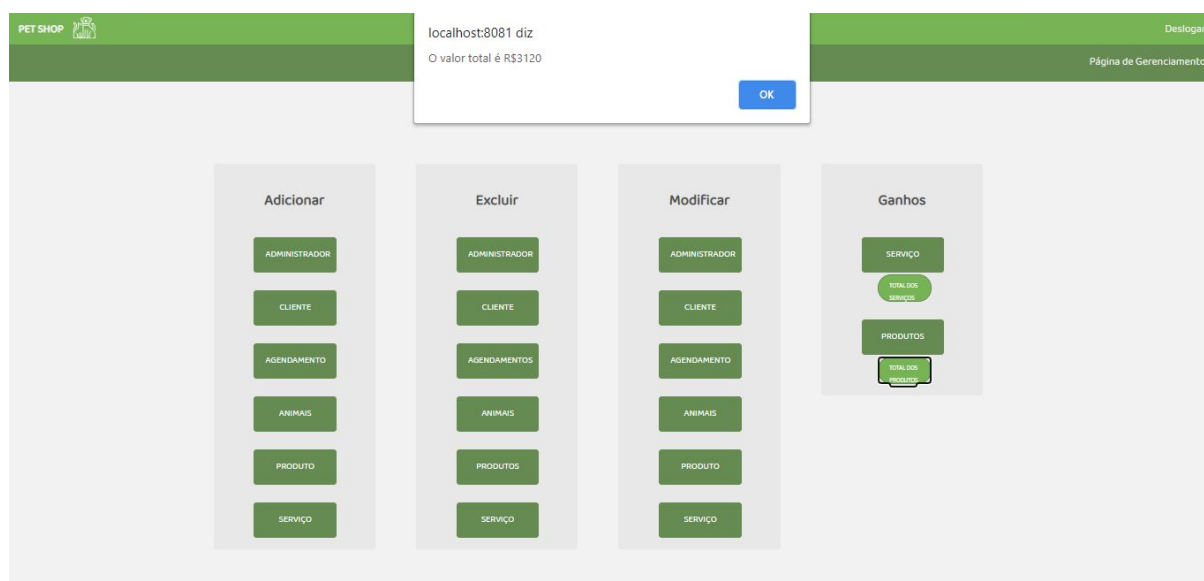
PET SHOP

localhost:8081 diz

O valor total é R$3120

OK

Deslogar

Página de Gerenciamento

Adicionar

ADMINISTRADOR

CLIENTE

AGENDAMENTO

ANIMAIS

PRODUTO

SERVIÇO

Excluir

ADMINISTRADOR

CLIENTE

AGENDAMENTOS

ANIMAIS

PRODUTOS

SERVIÇO

Modificar

ADMINISTRADOR

CLIENTE

AGENDAMENTO

ANIMAIS

PRODUTO

SERVIÇO

Ganhos

SERVIÇO

TOTAL DOS SERVIÇOS

PRODUTOS

TOTAL DOS PRODUTOS